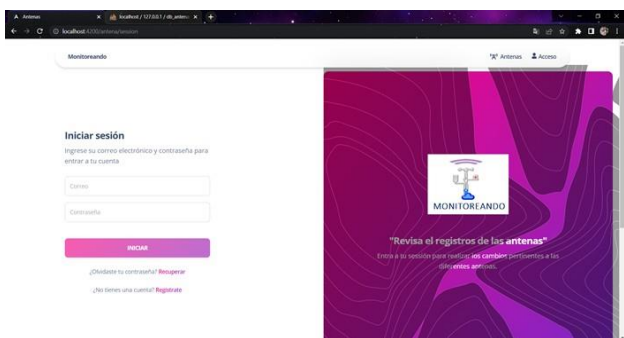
Antenas
localhost / 127.0.0.1 / db_antena
localhost:4200/antena/sesion

Monitoreando

Antenas
Acceso

Iniciar sesión

Ingrese su correo electrónico y contraseña para entrar a tu cuenta

Correo

Contraseña

INICIAR

¿Olvidaste tu contraseña? Recuperar

¿No tienes una cuenta? Registrate

MONITOREANDO

"Revisa el registros de las antenas"

Entra a tu sesión para realizar los cambios pertinentes a las diferentes antenas.